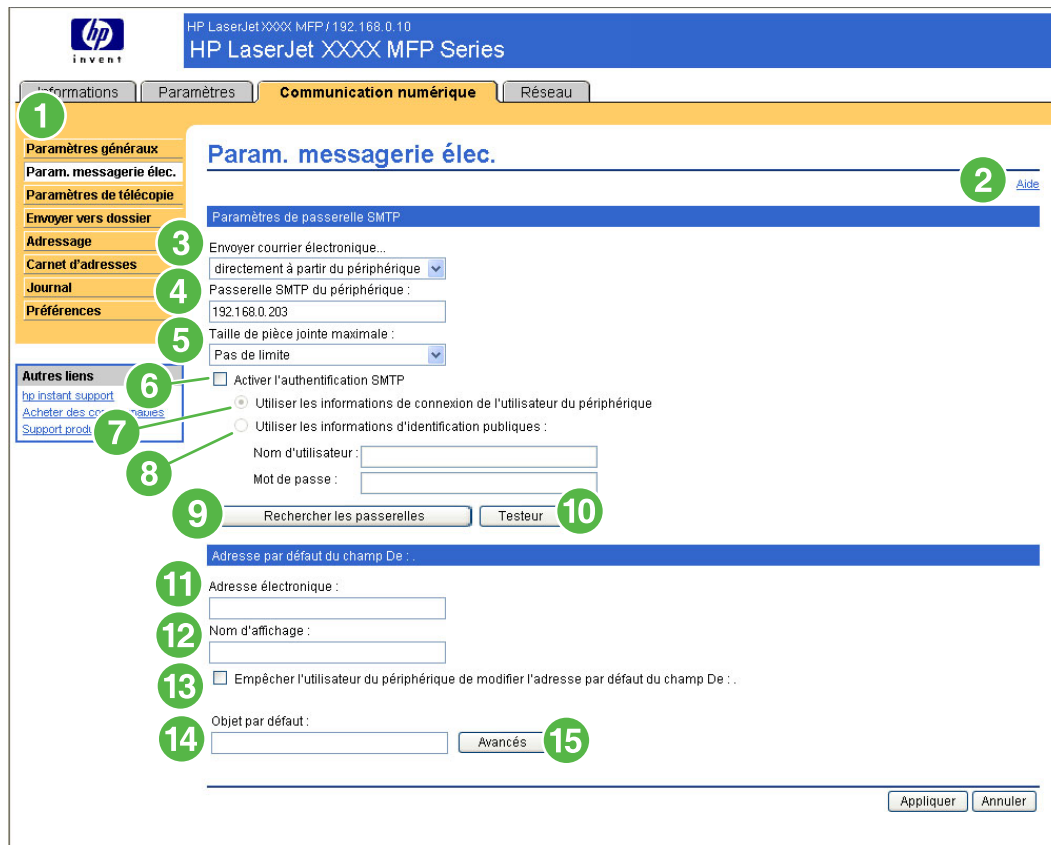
hp
invent

HP LaserJet XXXX MFP / 192.168.0.10
HP LaserJet XXXX MFP Series

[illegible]nformations | Paramètres | Communication numérique | Réseau

1

Paramètres généraux
Param. messagerie élec.
Paramètres de télécopie
Envoyer vers dossier
Adressage
Carnet d'adresses
Journal
Préférences

Autres liens
hp instant support
Acheter des co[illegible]
Support produ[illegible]

Param. messagerie élec.

2 Aide

Paramètres de passerelle SMTP

3 Envoyer courrier électronique...
directement à partir du périphérique

4 Passerelle SMTP du périphérique :
192.168.0.203

5 Taille de pièce jointe maximale :
Pas de limite

6 Activer l'authentification SMTP

7 Utiliser les informations de connexion de l'utilisateur du périphérique

8 Utiliser les informations d'identification publiques :

Nom d'utilisateur :

Mot de passe :

9 Rechercher les passerelles

Testeur 10

Adresse par défaut du champ De : .

11 Adresse électronique :

12 Nom d'affichage :

13 Empêcher l'utilisateur du périphérique de modifier l'adresse par défaut du champ De : .

14 Objet par défaut :

Avancés 15

Appliquer Annuler